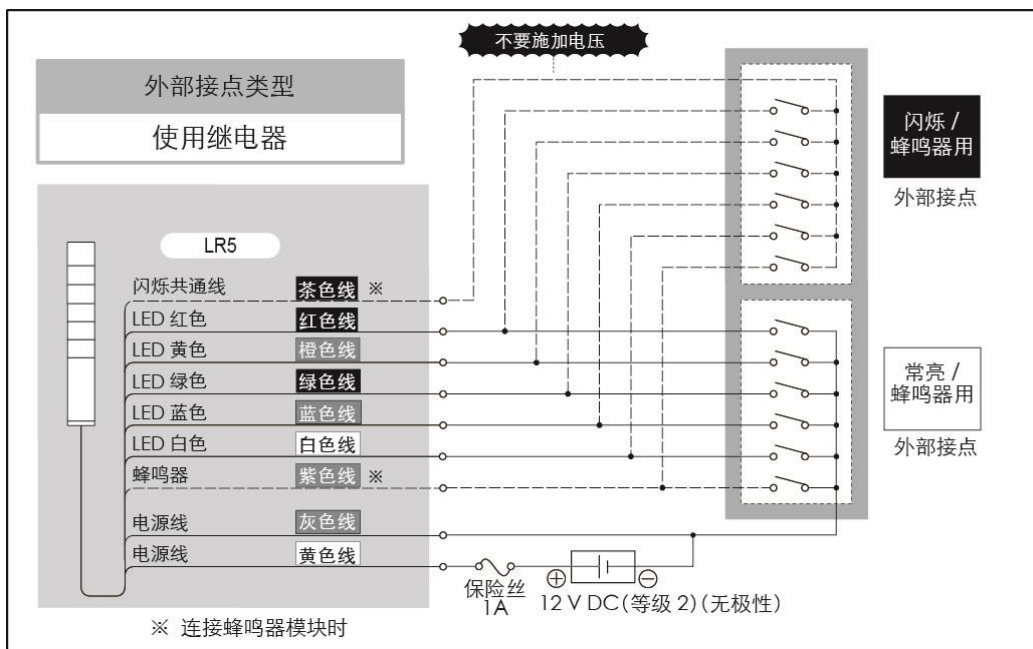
不要施加电压

外部接点类型

使用继电器

闪烁 / 蜂鸣器用

外部接点

LR5

| | |
|---|---|
| 闪烁共通线 | 茶色线 ※ |
| LED 红色 | 红色线 |
| LED 黄色 | 橙色线 |
| LED 绿色 | 绿色线 |
| LED 蓝色 | 蓝色线 |
| LED 白色 | 白色线 |
| 蜂鸣器 | 紫色线 ※ |
| 电源线 | 灰色线 |
| 电源线 | 黄色线 |

常亮 / 蜂鸣器用

外部接点

保险丝 1A

$\oplus$ $\ominus$ 12 V DC (等级 2) (无极性)

※ 连接蜂鸣器模块时